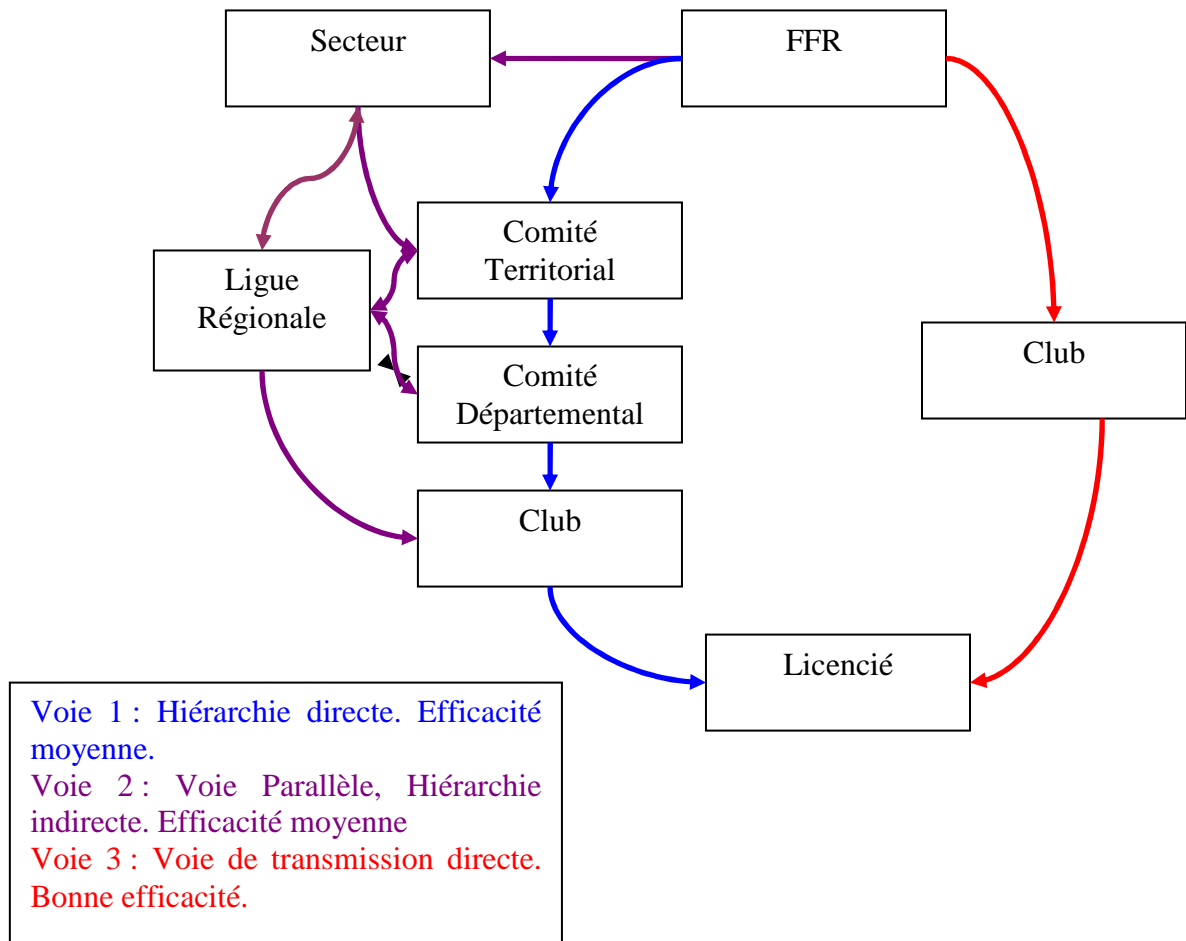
Secteur

FFR

Comité Territorial

Ligue Régionale

Club

Comité Départemental

Club

Licencié

Voie 1 : Hiérarchie directe. Efficacité moyenne.
Voie 2 : Voie Parallèle, Hiérarchie indirecte. Efficacité moyenne
Voie 3 : Voie de transmission directe. Bonne efficacité.